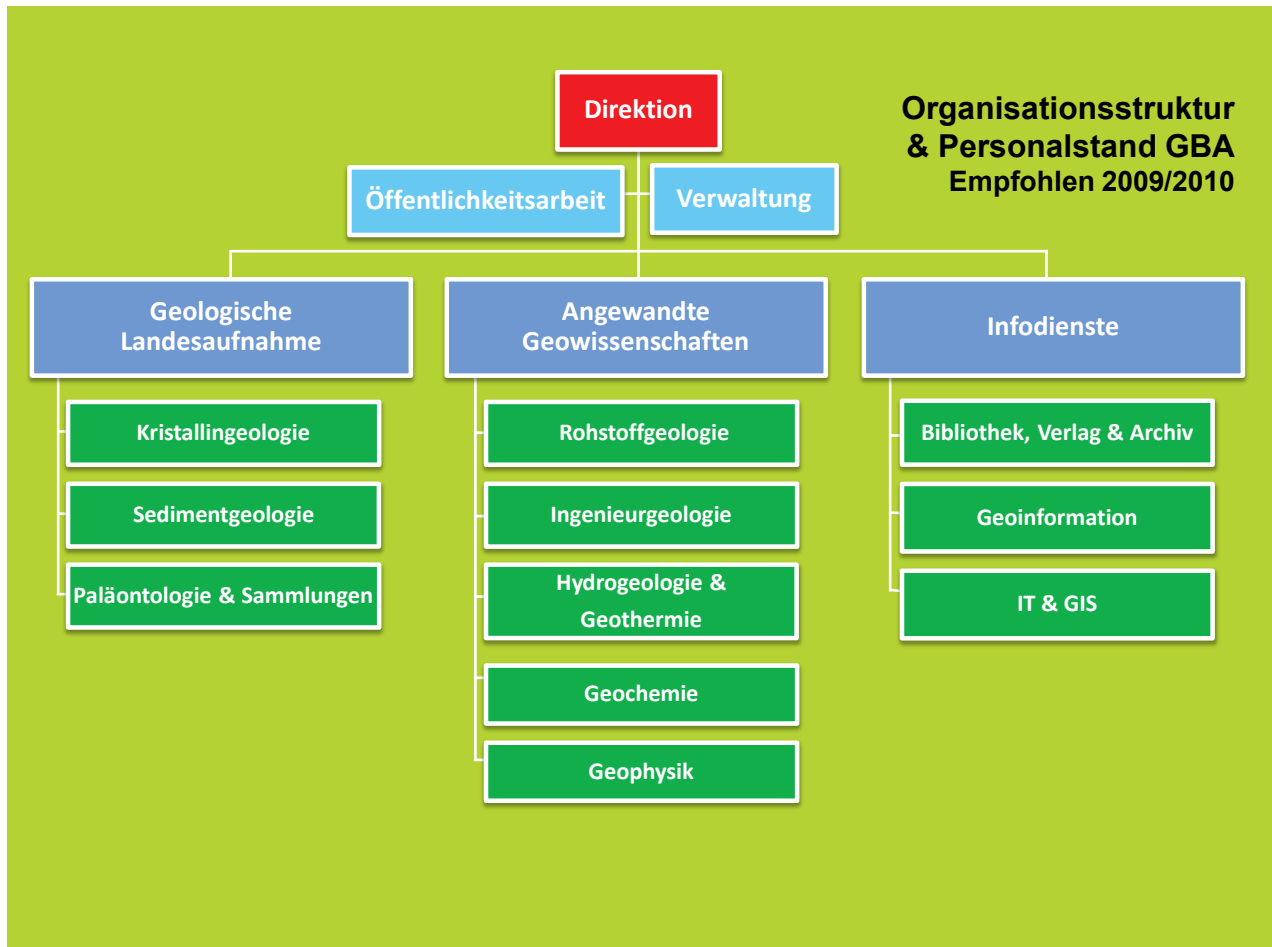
Organisationsstruktur
& Personalstand GBA
Empfohlen 2009/2010

Direktion

Öffentlichkeitsarbeit

Verwaltung

Geologische Landesaufnahme

Kristallingeologie

Sedimentgeologie

Paläontologie & Sammlungen

Angewandte Geowissenschaften

Rohstoffgeologie

Ingenieurgeologie

Hydrogeologie & Geothermie

Geochemie

Geophysik

Infodienste

Bibliothek, Verlag & Archiv

Geoinformation

IT & GIS